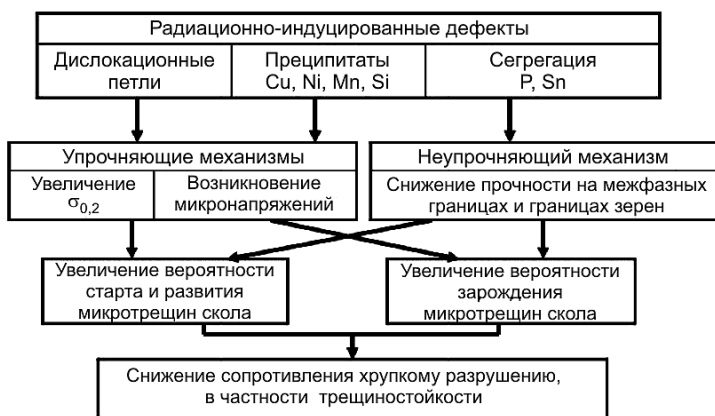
Радиационно-индуцированные дефекты

Дислокационные петли

Преципитаты Cu, Ni, Mn, Si

Сегрегация P, Sn

Упрочняющие механизмы

Увеличение $\sigma_{0,2}$

Возникновение микронапряжений

Неупрочняющий механизм

Снижение прочности на межфазных границах и границах зерен

Увеличение вероятности старта и развития микротрещин скола

Увеличение вероятности зарождения микротрещин скола

Снижение сопротивления хрупкому разрушению, в частности трещиностойкости